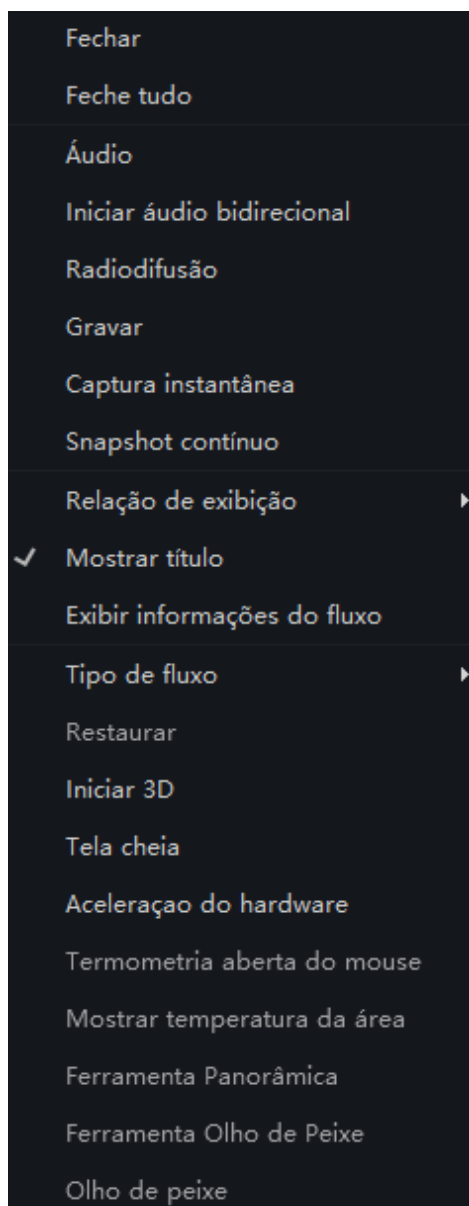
Fechar
Feche tudo
Áudio
Iniciar áudio bidirecional
Radiodifusão
Gravar
Captura instantânea
Snapshot contínuo
Relação de exibição
✓ Mostrar título
Exibir informações do fluxo
Tipo de fluxo
Restaurar
Iniciar 3D
Tela cheia
Aceleraçao do hardware
Termometria aberta do mouse
Mostrar temperatura da área
Ferramenta Panorâmica
Ferramenta Olho de Peixe
Olho de peixe